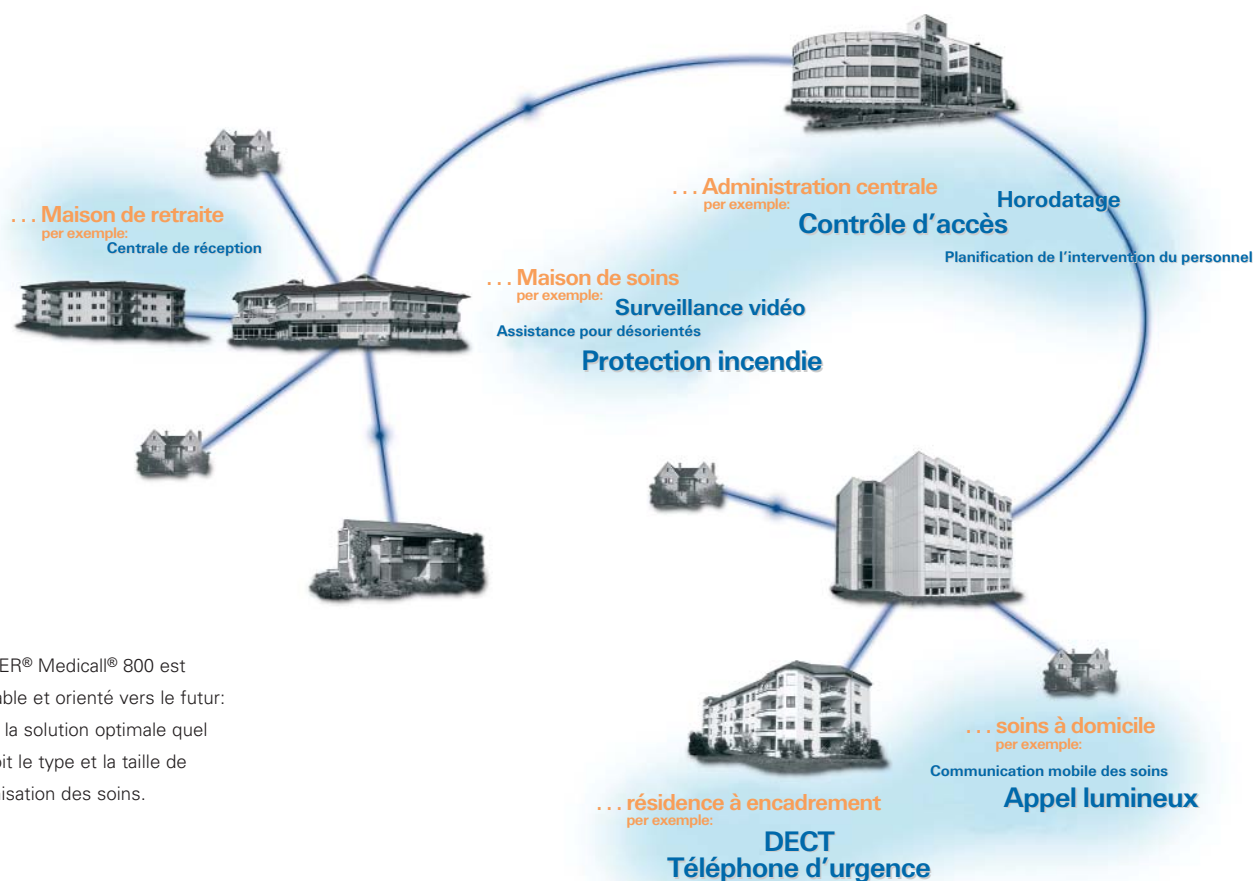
. . . Maison de retraite
per exemple:
Centrale de réception

. . . Administration centrale
per exemple:
Contrôle d’accès
Horodatage
Planification de l’intervention du personnel

. . . Maison de soins
per exemple:
Surveillance vidéo
Assistance pour désorientés
Protection incendie

ER® Medicall® 800 est able et orienté vers le futur: la solution optimale quel oit le type et la taille de isation des soins.

. . . soins à domicile
per exemple:
Communication mobile des soins
Appel lumineux

. . . résidence à encadrement
per exemple:
DECT
Téléphone d’urgence